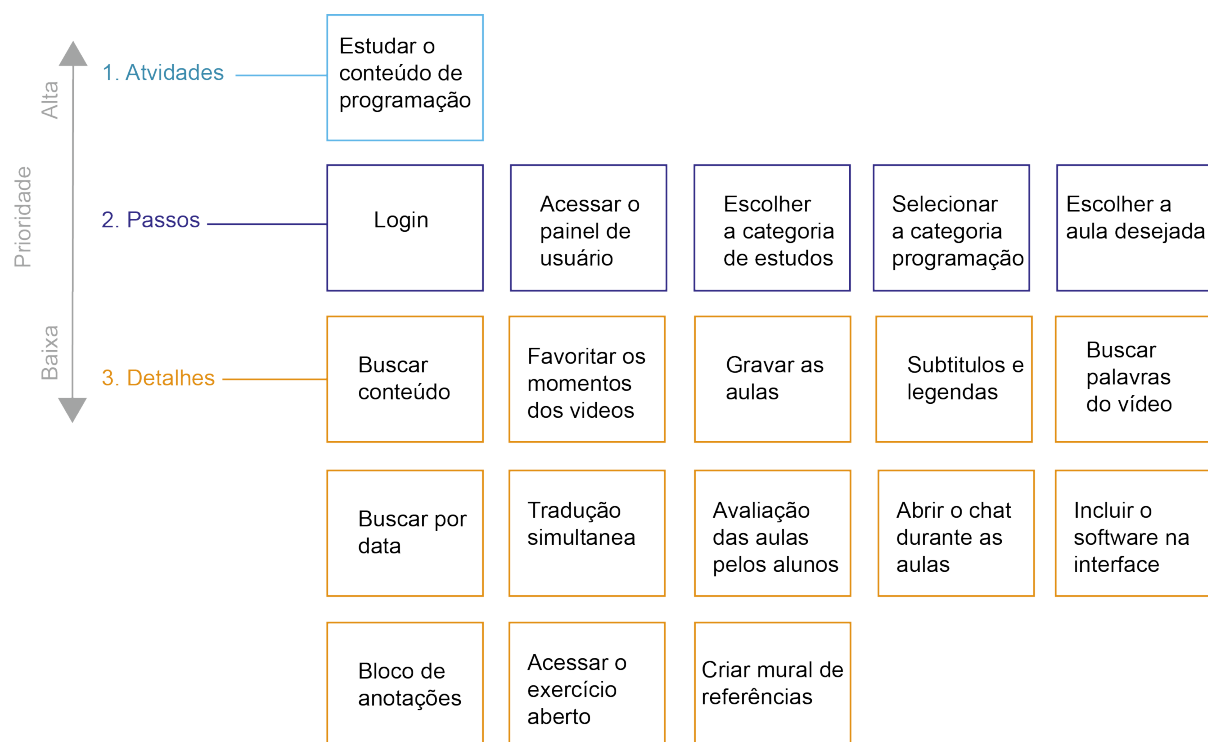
Alta

Prioridade

Baixa

1. Atvidades

Estudar o conteúdo de programação

2. Passos

Login

Acessar o painel de usuário

Escolher a categoria de estudos

Selecionar a categoria programação

Escolher a aula desejada

3. Detalhes

Buscar conteúdo

Favoritar os momentos dos videos

Gravar as aulas

Subtitulos e legendas

Buscar palavras do vídeo

Buscar por data

Tradução simultanea

Avaliação das aulas pelos alunos

Abrir o chat durante as aulas

Incluir o software na interface

Bloco de anotações

Acessar o exercício aberto

Criar mural de referências